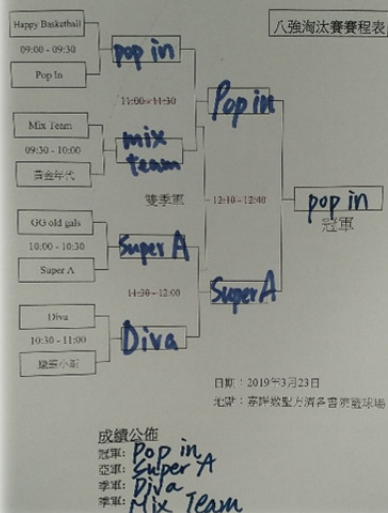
八強淘汰賽賽程表

Happy Basketball
09:00 - 09:30
Pop In
pop in

11:00 - 11:30
Pop in

Mix Team
09:30 - 10:00
黃金年代
mix Team

雙季軍

12:10 - 12:40
pop in
冠軍

GG old gals
10:00 - 10:30
Super A
Super A

11:30 - 12:00
Super A

Diva
10:30 - 11:00
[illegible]
Diva

日期：2019年3月23日
地點：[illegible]

成績公佈
冠軍：Pop in
亞軍：Super A
季軍：Diva
季軍：Mix Team